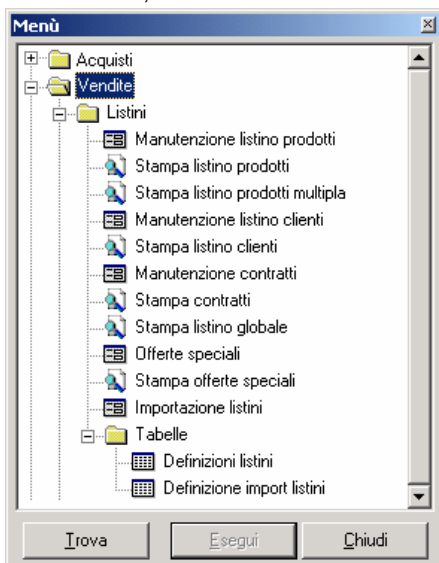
Menù

Acquisti
Vendite
Listini
Manutenzione listino prodotti
Stampa listino prodotti
Stampa listino prodotti multipla
Manutenzione listino clienti
Stampa listino clienti
Manutenzione contratti
Stampa contratti
Stampa listino globale
Offerte speciali
Stampa offerte speciali
Importazione listini
Tabelle
Definizioni listini
Definizione import listini

Trova
Esegui
Chiudi